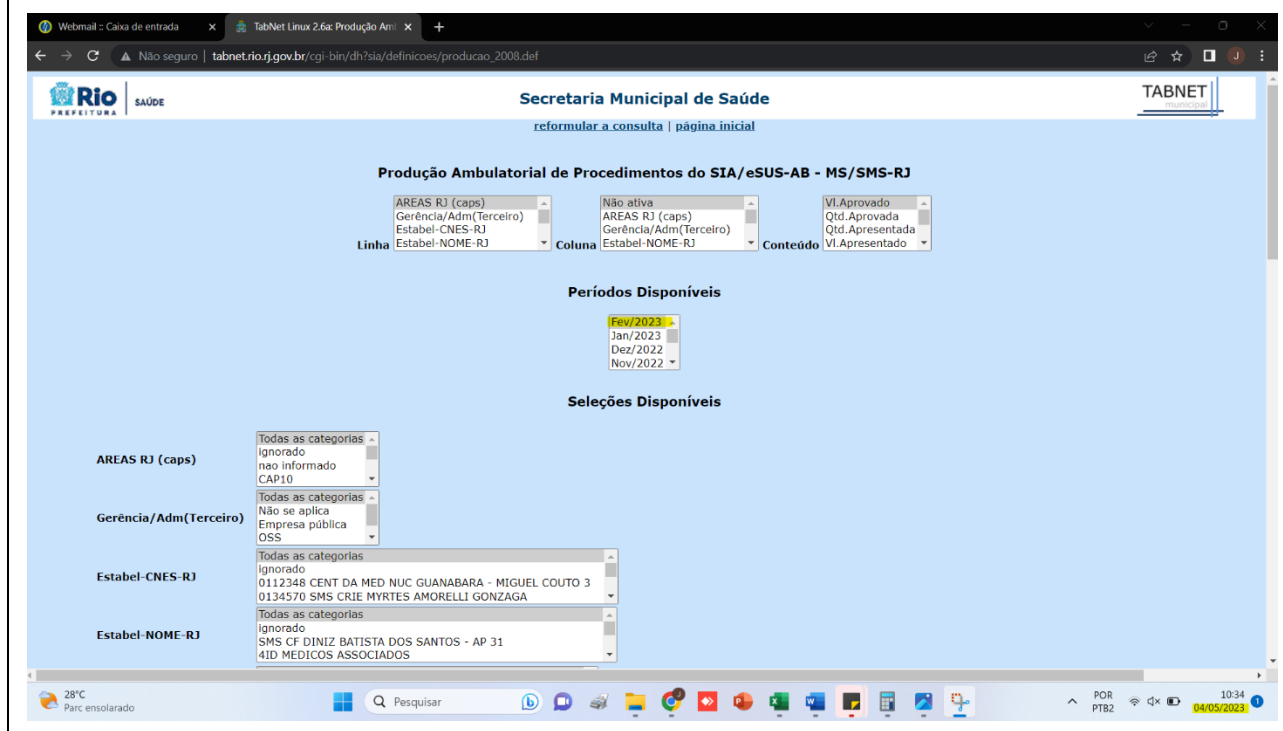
Webmail :: Caixa de entrada ×
TabNet Linux 2.6a: Produção Aml ×
+

Não seguro | tabnet.rio.rj.gov.br/cgi-bin/dh?sia/definicoes/producao_2008.def

Rio PREFEITURA SAÚDE

Secretaria Municipal de Saúde

TABNET municipal

reformular a consulta | página inicial

Produção Ambulatorial de Procedimentos do SIA/eSUS-AB - MS/SMS-RJ

Linha
AREAS RJ (caps)
Gerência/Adm(Terceiro)
Estabel-CNES-RJ
Estabel-NOME-RJ

Coluna
Não ativa
AREAS RJ (caps)
Gerência/Adm(Terceiro)
Estabel-NOME-RJ

Conteúdo
Vl.Aprovado
Qtd.Aprovada
Qtd.Apresentada
Vl.Apresentado

Períodos Disponíveis

Fev/2023
Jan/2023
Dez/2022
Nov/2022

Seleções Disponíveis

AREAS RJ (caps)
Todas as categorias
ignorado
nao informado
CAP10

Gerência/Adm(Terceiro)
Todas as categorias
Não se aplica
Empresa pública
OSS

Estabel-CNES-RJ
Todas as categorias
ignorado
0112348 CENT DA MED NUC GUANABARA - MIGUEL COUTO 3
0134570 SMS CRIE MYRTES AMORELLI GONZAGA

Estabel-NOME-RJ
Todas as categorias
ignorado
SMS CF DINIZ BATISTA DOS SANTOS - AP 31
4ID MEDICOS ASSOCIADOS

28°C
Parc ensolarado

Pesquisar

POR
PTB2

10:34
04/05/2023